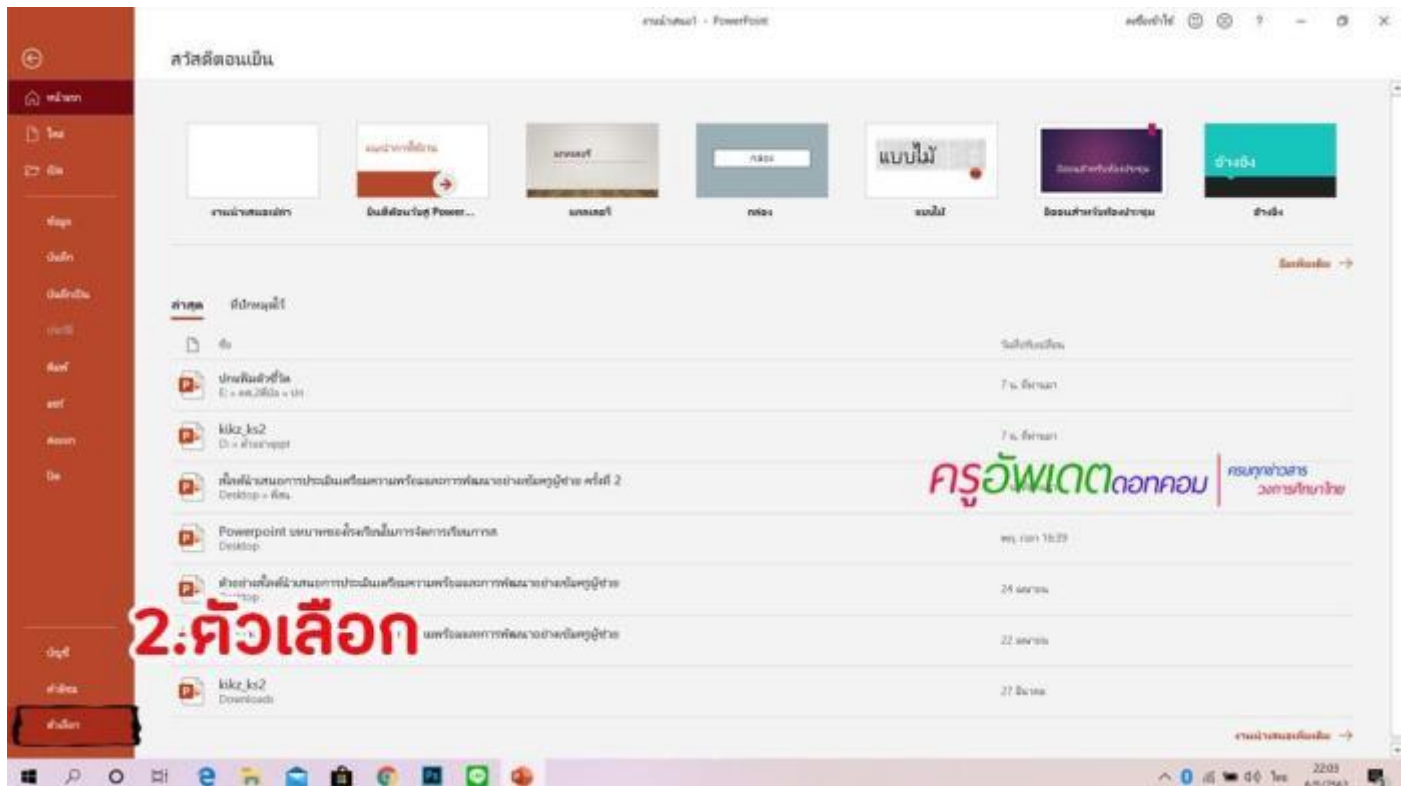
งานนำเสนอ1 - PowerPoint

สวัสดีตอนเย็น

หน้าแรก
ใหม่
เปิด
ข้อมูล
บันทึก
บันทึกเป็น
พิมพ์
แชร์
ส่งออก
ปิด
บัญชี
คำติชม
ตัวเลือก

แบบไม้

งานนำเสนอเปล่า
ยินดีต้อนรับสู่ PowerPoint
แกลเลอรี
กล่อง
แบบไม้
ข้อแนะนำสำหรับห้องประชุม
ย่านอิง

ธีมเพิ่มเติม →

ล่าสุด
ที่ปักหมุดไว้

ชื่อ
วันที่ปรับเปลี่ยน

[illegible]
7 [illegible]

kikz_ks2
7 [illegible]

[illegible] ครั้งที่ 2
Desktop

Powerpoint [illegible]
Desktop

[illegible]
24 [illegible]

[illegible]
22 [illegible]

kikz_ks2
Downloads
27 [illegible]

ครูอัพเดตดอทคอม
ครบทุกข่าวสาร วงการศึกษาไทย

2.ตัวเลือก

งานนำเสนอเพิ่มเติม →

22:03